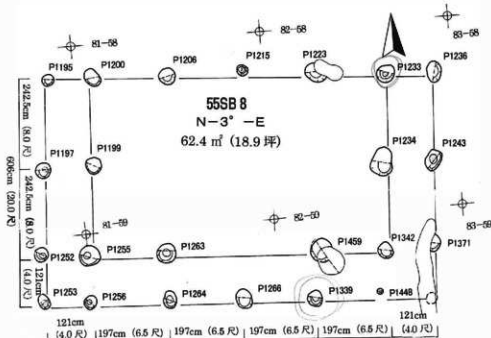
81-58
82-58
83-58
P1195
P1200
P1206
P1215
P1223
P1233
P1236
55SB 8
N－3°－E
62.4 ㎡ (18.9 坪)
242.5cm (8.0 尺)
600cm (20.0 尺)
P1197
P1199
P1234
P1243
242.5cm (8.0 尺)
81-59
82-59
83-59
P1252
P1255
P1263
P1459
P1342
P1371
121cm (4.0 尺)
P1253
P1256
P1264
P1266
P1339
P1448
121cm (4.0 尺)
121cm (4.0 尺)
197cm (6.5 尺)
197cm (6.5 尺)
197cm (6.5 尺)
197cm (6.5 尺)